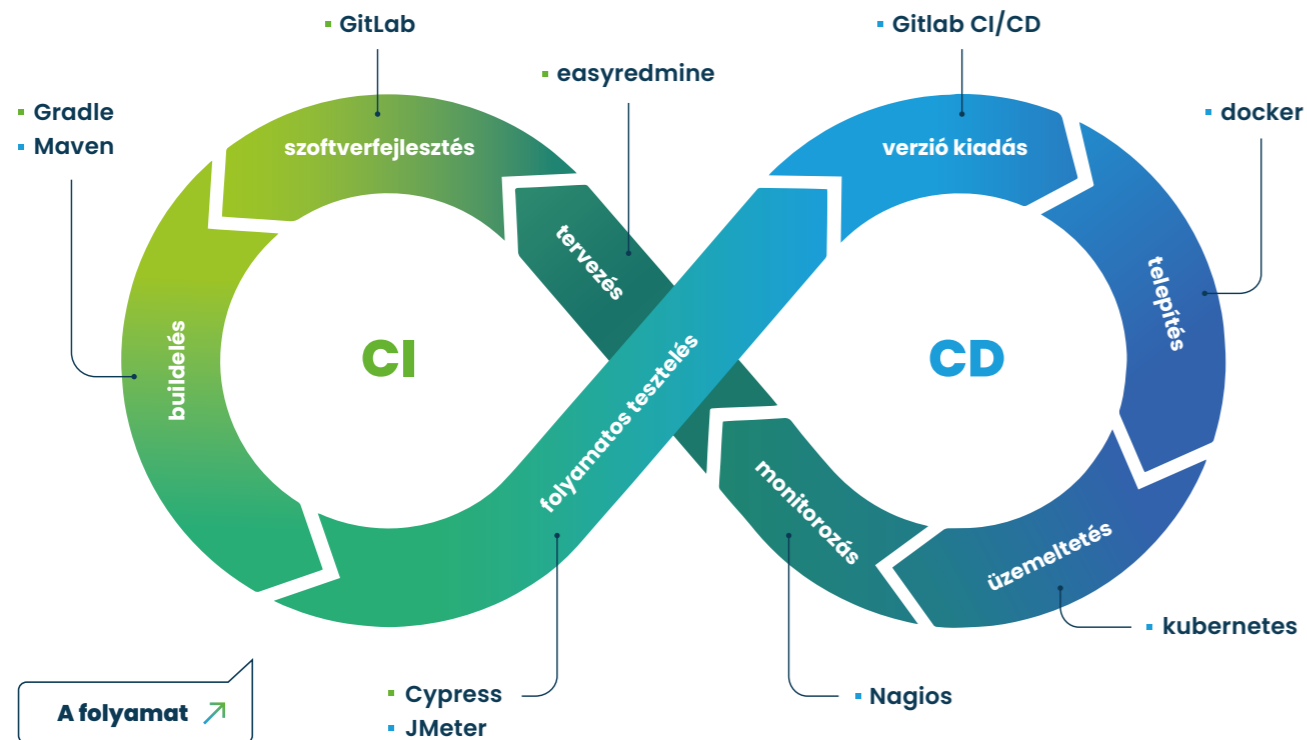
GitLab
easyredmine
Gitlab CI/CD
docker
Gradle
Maven
szoftverfejlesztés
tervezés
verzió kiadás
telepítés
buildelés
CI
folyamatos tesztelés
CD
monitorozás
üzemeltetés
kubernetes
Cypress
JMeter
Nagios
A folyamat